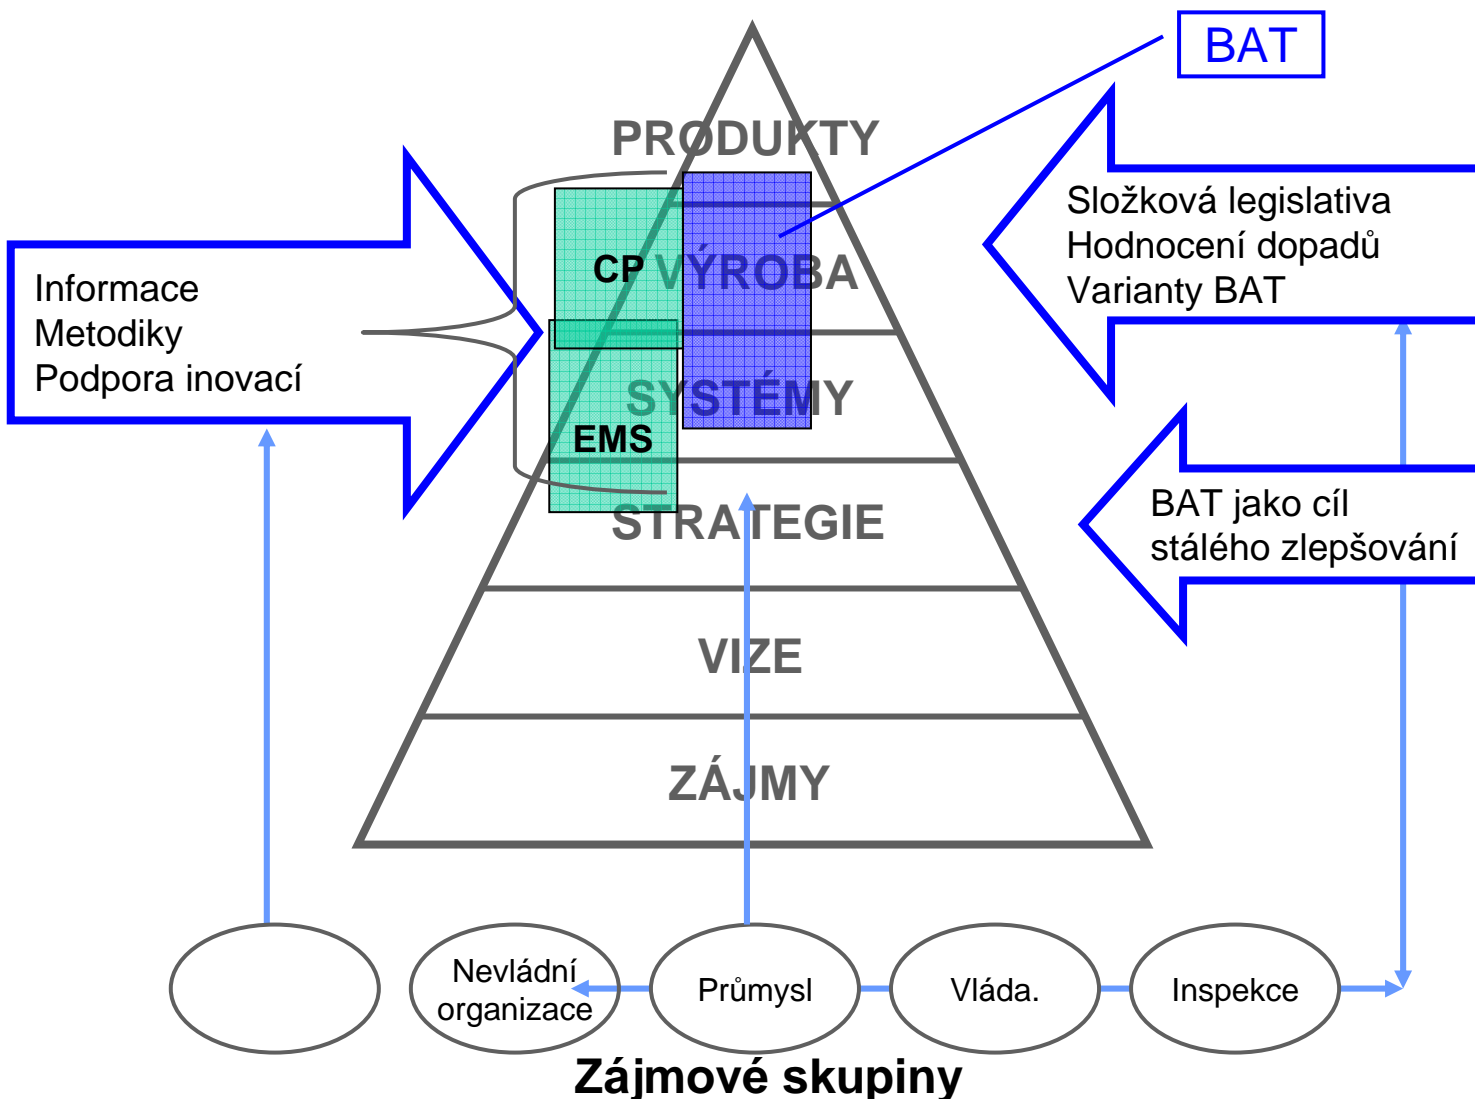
BAT

PRODUKTY

Složková legislativa
Hodnocení dopadů
Varianty BAT

Informace
Metodiky
Podpora inovací

CP

VÝROBA

SYSTÉMY

EMS

STRATEGIE

BAT jako cíl
stálého zlepšování

VIZE

ZÁJMY

Nevládní organizace

Průmysl

Vláda.

Inspekce

Zájmové skupiny